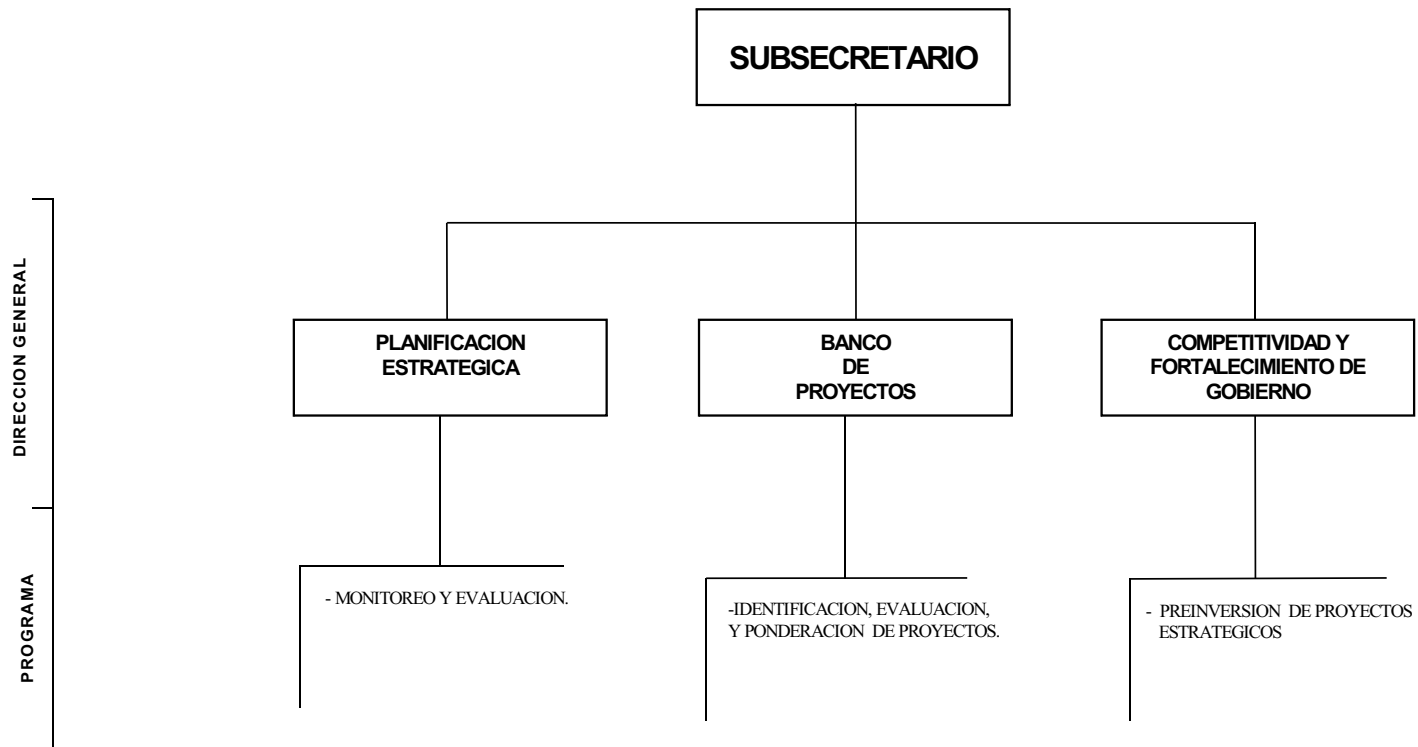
SUBSECRETARIO

DIRECCION GENERAL

PLANIFICACION ESTRATEGICA

BANCO DE PROYECTOS

COMPETITIVIDAD Y FORTALECIMIENTO DE GOBIERNO

PROGRAMA

- MONITOREO Y EVALUACION.

-IDENTIFICACION, EVALUACION, Y PONDERACION DE PROYECTOS.

- PREINVERSION DE PROYECTOS ESTRATEGICOS